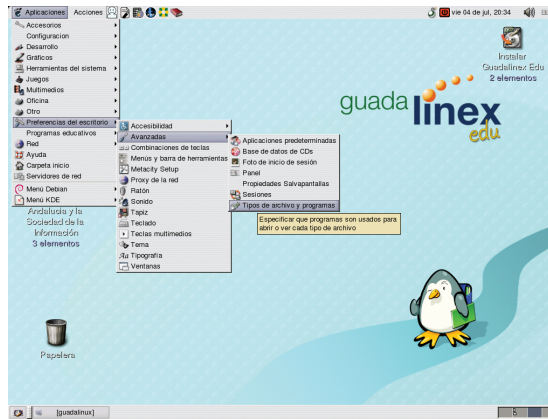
Aplicaciones Acciones

vie 04 de jul, 20:34

Accesorios
Configuracion
Desarrollo
Gráficos
Herramientas del sistema
Juegos
Multimedios
Oficina
Otro
Preferencias del escritorio
Programas educativos
Red
Ayuda
Carpeta inicio
Servidores de red
Menú Debian
Menú KDE

Accesibilidad
Avanzadas
Combinaciones de teclas
Menús y barra de herramientas
Metacity Setup
Proxy de la red
Ratón
Sonido
Tapiz
Teclado
Teclas multimedios
Tema
Tipografía
Ventanas

Aplicaciones predeterminadas
Base de datos de CDs
Foto de inicio de sesión
Panel
Propiedades Salvapantallas
Sesiones
Tipos de archivo y programas

Especificar que programas son usados para abrir o ver cada tipo de archivo

Instalar Guadalinex Edu
2 elementos

guada linex edu

Andalucía y la Sociedad de la Información
3 elementos

Papelera

[guadalinux]